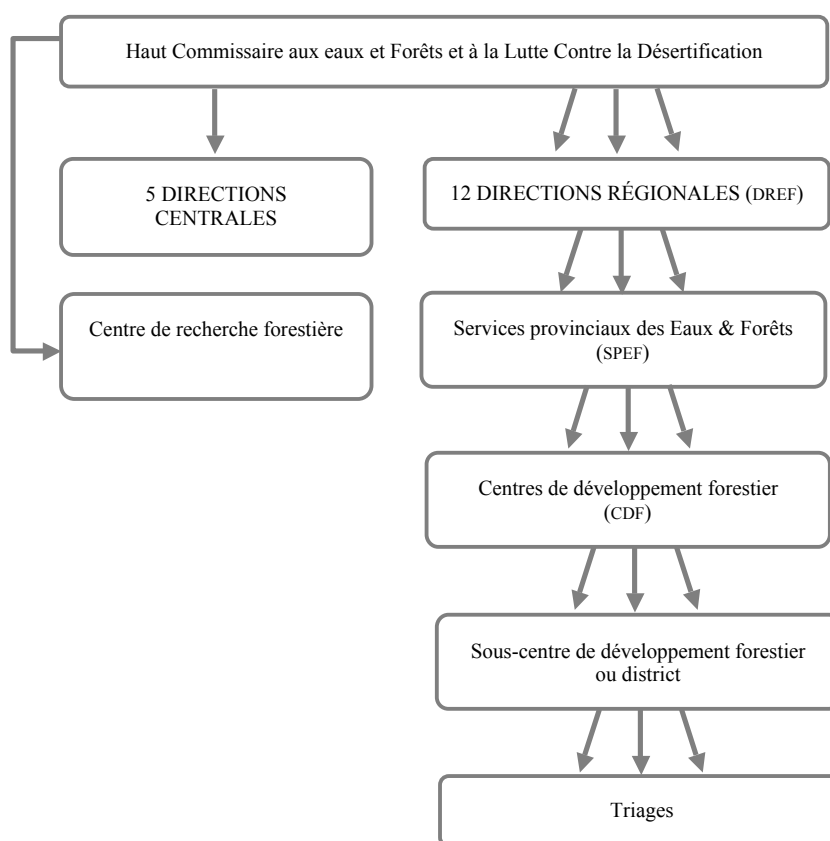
Haut Commissaire aux eaux et Forêts et à la Lutte Contre la Désertification

5 DIRECTIONS CENTRALES

12 DIRECTIONS RÉGIONALES (DREF)

Centre de recherche forestière

Services provinciaux des Eaux & Forêts (SPEF)

Centres de développement forestier (CDF)

Sous-centre de développement forestier ou district

Triages